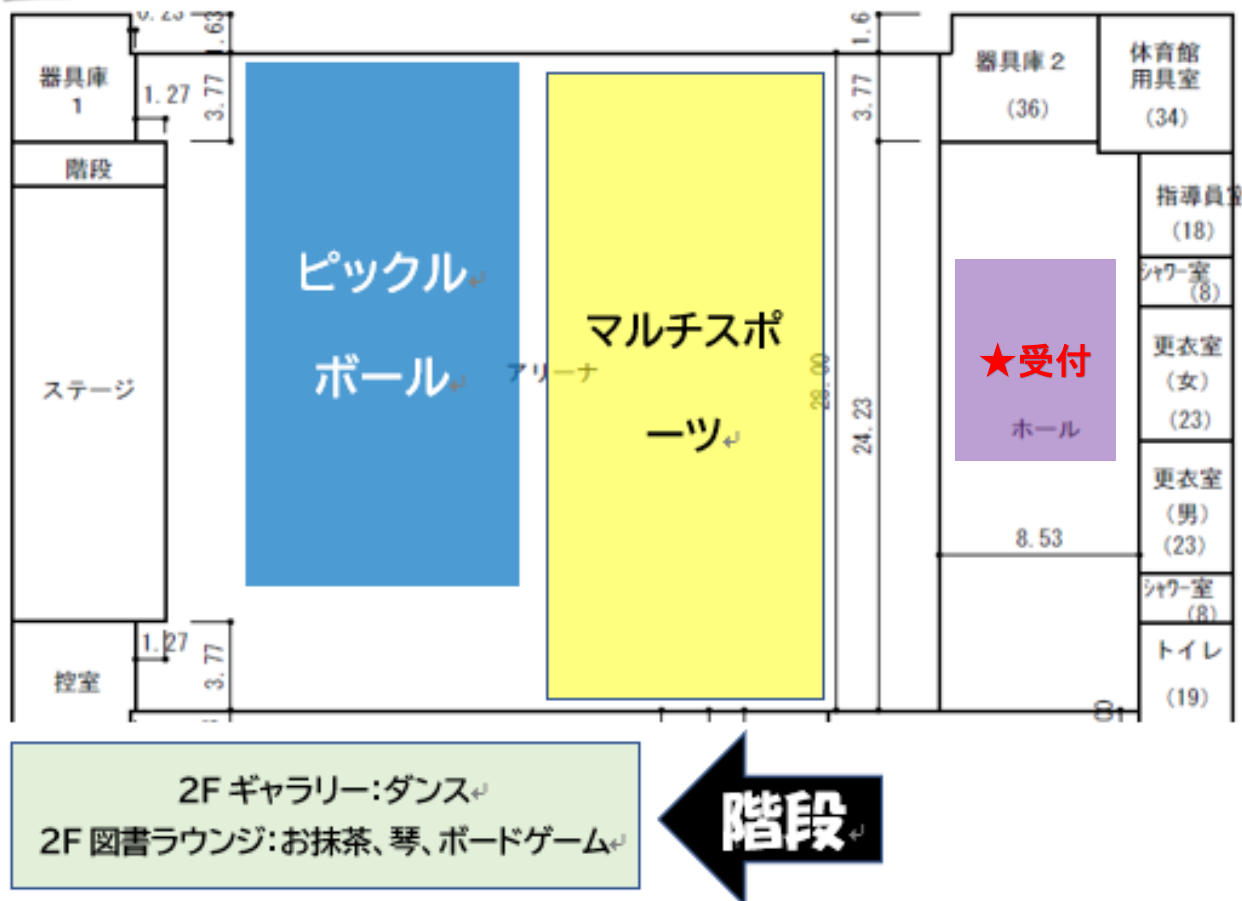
0.23
1.63
器具庫
1
1.27
3.77
階段
ステージ
1.27
3.77
控室

ピックル
ボール
アリーナ
マルチスポ
ーツ
28.00

1.6
3.77
24.23

器具庫２
(36)
体育館
用具室
(34)
指導員室
(18)
シャワー室
(8)
★受付
ホール
更衣室
(女)
(23)
更衣室
(男)
(23)
8.53
シャワー室
(8)
トイレ
(19)

2F ギャラリー:ダンス
2F 図書ラウンジ:お抹茶、琴、ボードゲーム

階段